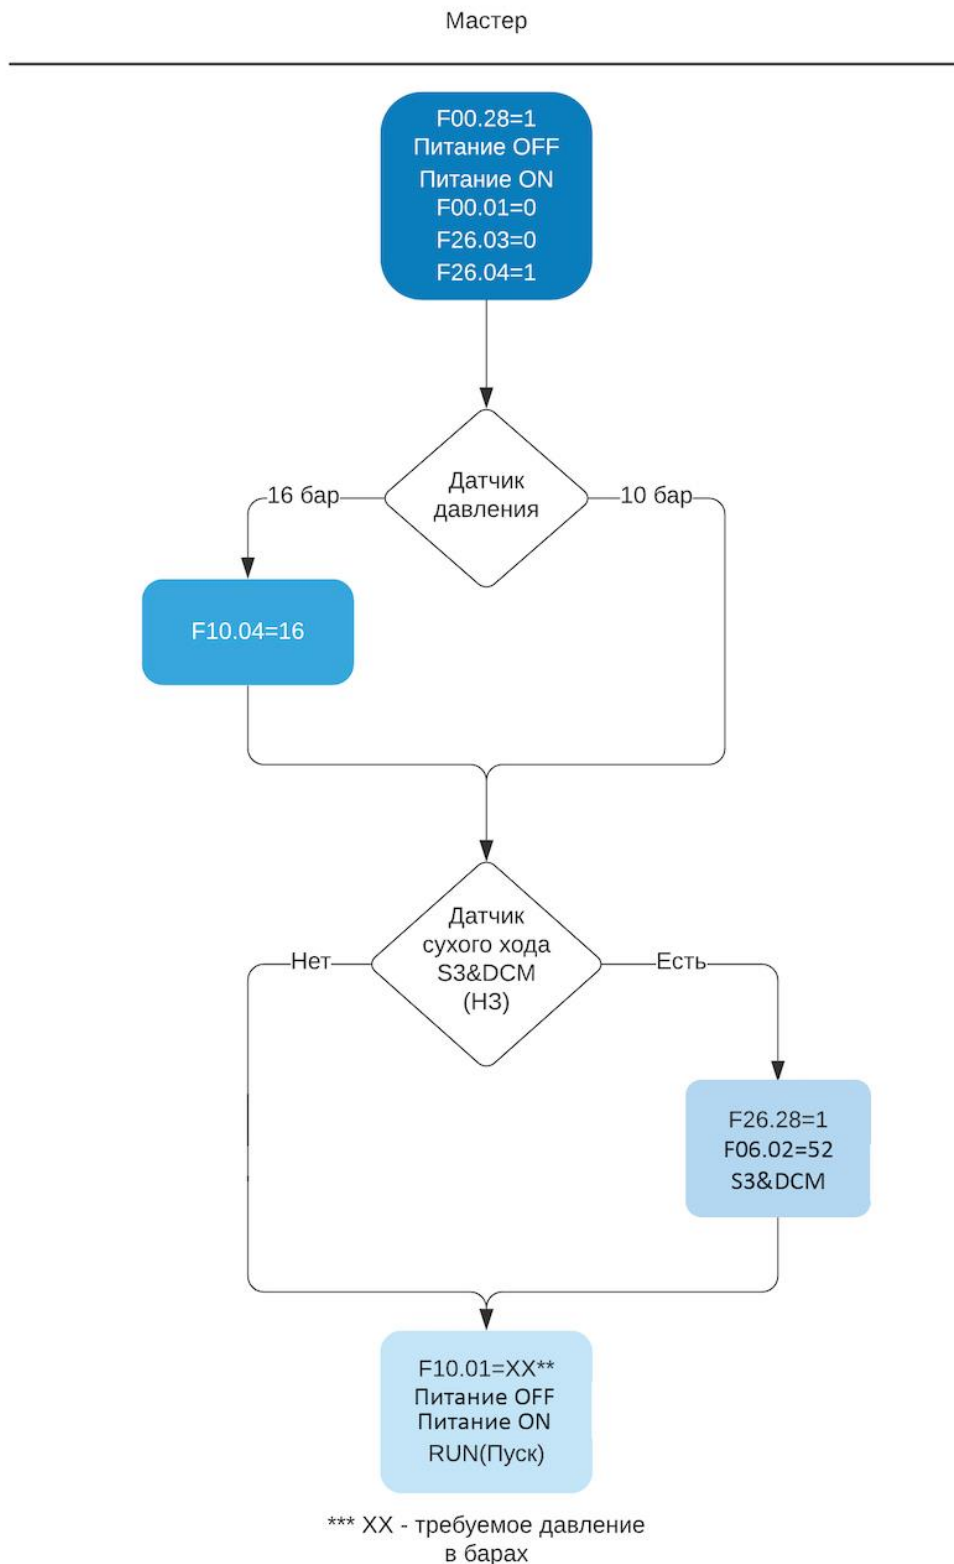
Мастер

F00.28=1
Питание OFF
Питание ON
F00.01=0
F26.03=0
F26.04=1

Датчик давления

16 бар

10 бар

F10.04=16

Датчик сухого хода S3&DCM (НЗ)

Нет

Есть

F26.28=1
F06.02=52
S3&DCM

F10.01=XX**
Питание OFF
Питание ON
RUN(Пуск)

*** XX - требуемое давление в барах